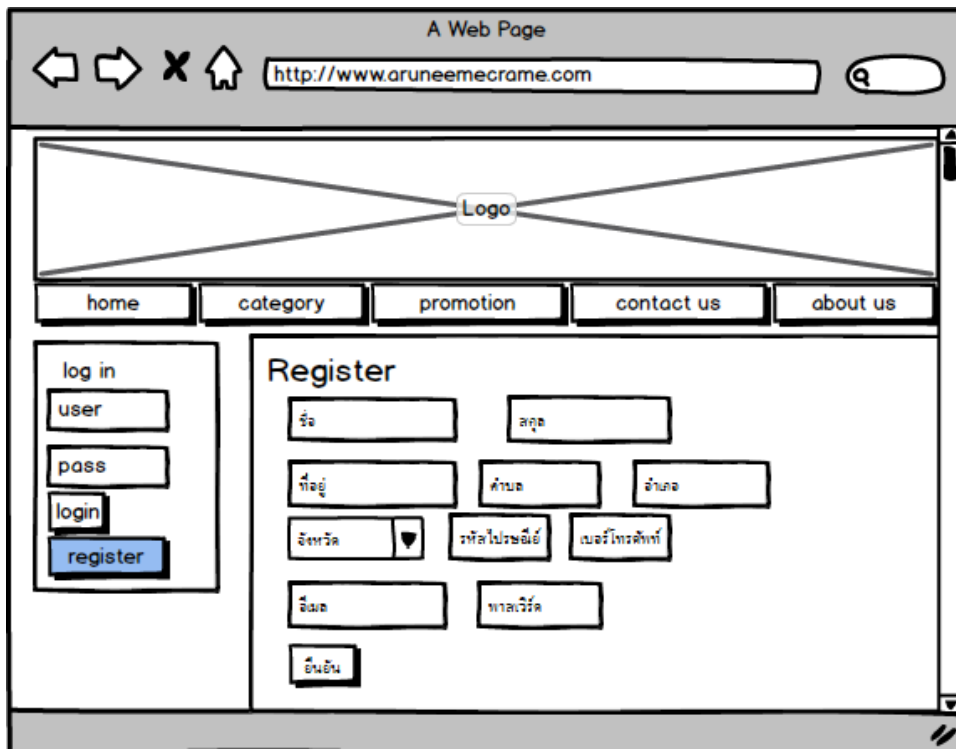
A Web Page

http://www.aruneemecrame.com

Logo

home
category
promotion
contact us
about us

log in
user
pass
login
register

Register
ชื่อ
สกุล
ที่อยู่
ตำบล
อำเภอ
จังหวัด
รหัสไปรษณีย์
เบอร์โทรศัพท์
อีเมล
พาสเวิร์ด
ยืนยัน